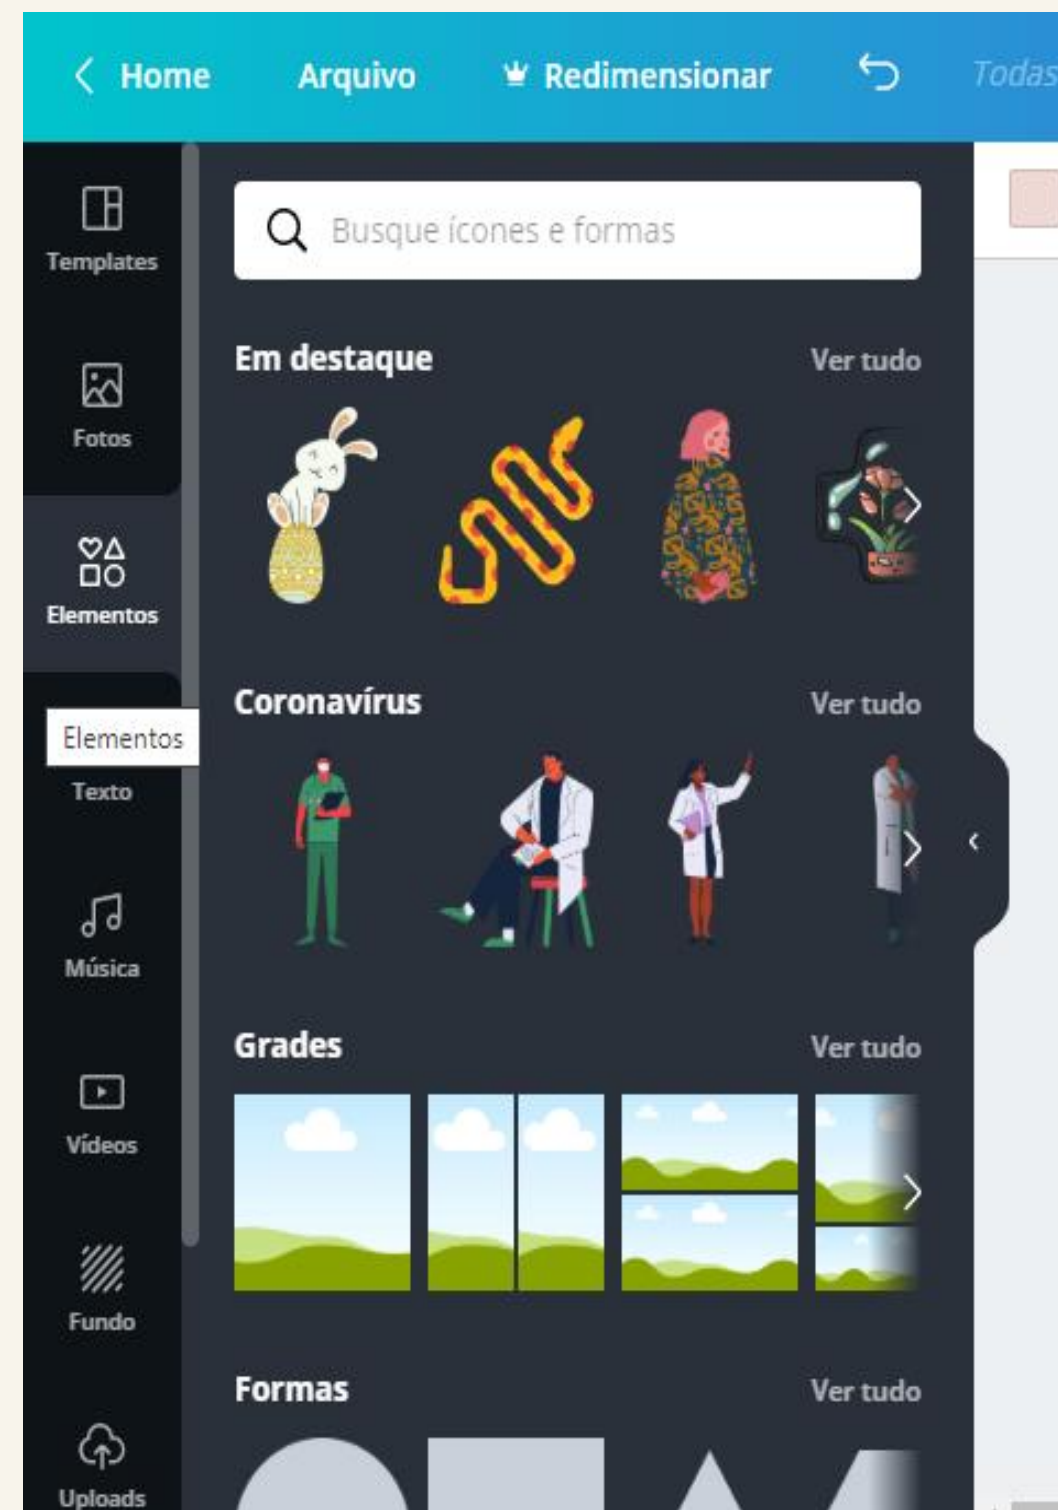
Home Arquivo Redimensionar Todas

Templates

Fotos

Elementos

Elementos

Texto

Música

Vídeos

Fundo

Uploads

Busque ícones e formas

Em destaque Ver tudo

Coronavírus Ver tudo

Grades Ver tudo

Formas Ver tudo